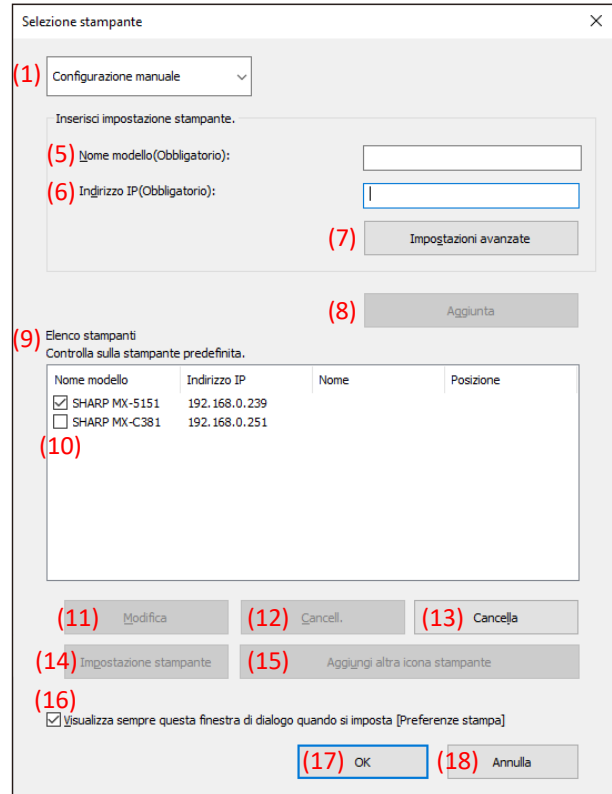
Selezione stampante

(1) Configurazione manuale

Inserisci impostazione stampante.

(5) Nome modello(Obbligatorio):

(6) Indirizzo IP(Obbligatorio):

(7) Impostazioni avanzate

(8) Aggiunta

(9) Elenco stampanti
Controlla sulla stampante predefinita.

| Nome modello | Indirizzo IP | Nome | Posizione |
|---|---|---|---|
| SHARP MX-5151 | 192.168.0.239 | | |
| SHARP MX-C381 | 192.168.0.251 | | |

(10)

(11) Modifica (12) Cancell. (13) Cancella

(14) Impostazione stampante (15) Aggiungi altra icona stampante

(16) Visualizza sempre questa finestra di dialogo quando si imposta [Preferenze stampa]

(17) OK (18) Annulla